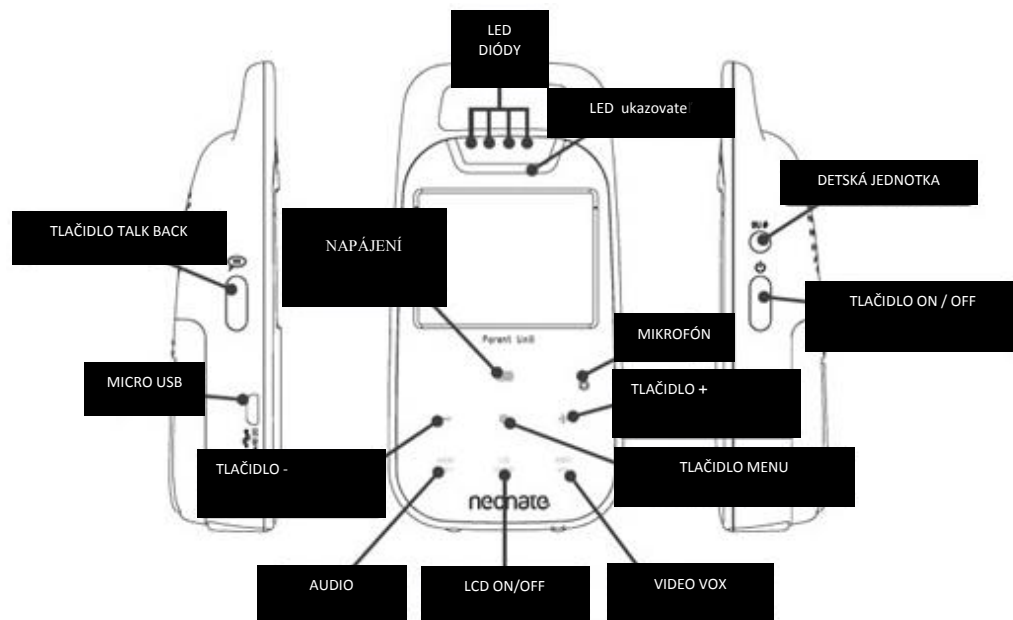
LED DIÓDY

LED ukazovateľ

DETSKÁ JEDNOTKA

TLAČIDLO TALK BACK

NAPÁJENÍ

TLAČIDLO ON / OFF

Parent Unit

MIKROFÓN

MICRO USB

TLAČIDLO +

TLAČIDLO -

TLAČIDLO MENU

neonate

AUDIO

LCD ON/OFF

VIDEO VOX